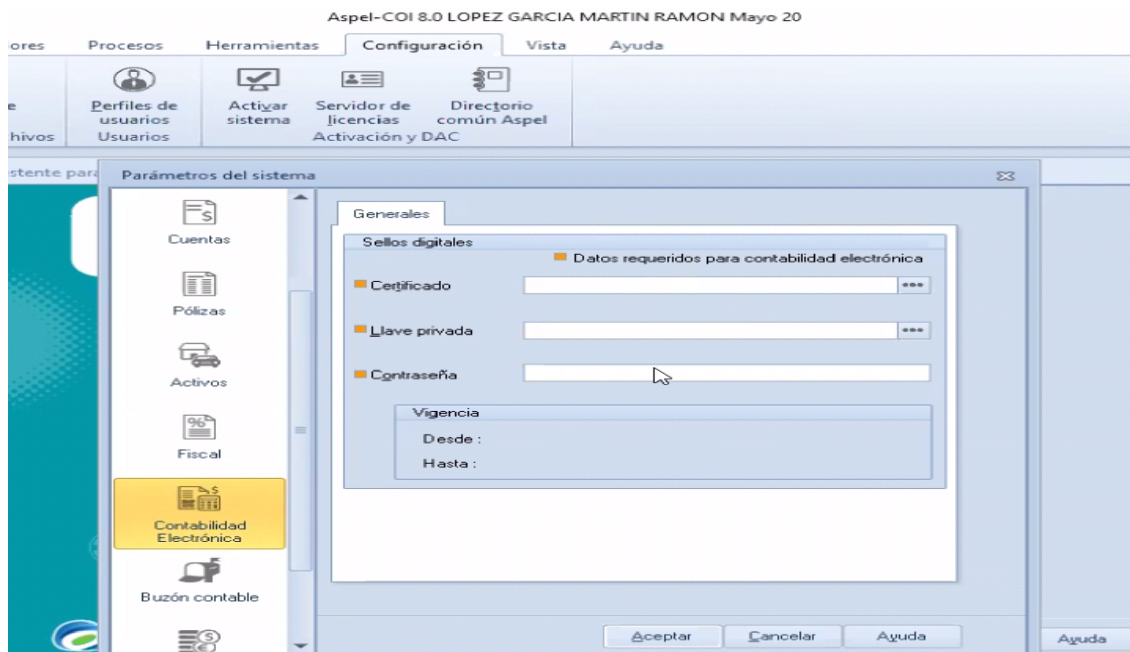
Aspel-COI 8.0 LOPEZ GARCIA MARTIN RAMON Mayo 20

ores Procesos Herramientas Configuración Vista Ayuda

e
hivos

Perfiles de usuarios
Usuarios

Activar sistema

Servidor de licencias

Directorio común Aspel

Activación y DAC

stente para

Parámetros del sistema

Cuentas

Pólizas

Activos

Fiscal

Contabilidad Electrónica

Buzón contable

Generales

Sellos digitales

Datos requeridos para contabilidad electrónica

Certificado

Llave privada

Contraseña

Vigencia

Desde :

Hasta :

Aceptar Cancelar Ayuda

Ayuda